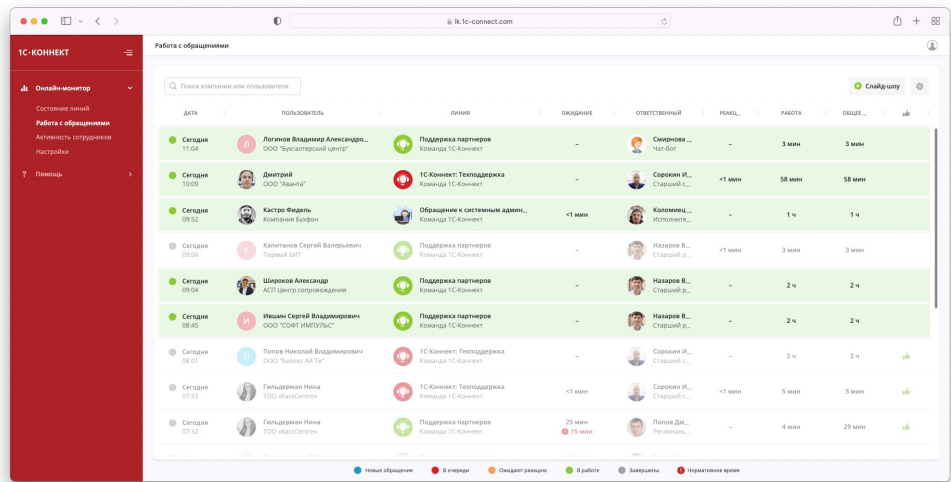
lk.1c-connect.com

1С-КОННЕКТ

Онлайн-монитор
Состояние линий
Работа с обращениями
Активность сотрудников
Настройки
Помощь

Работа с обращениями

Поиск компании или пользователя

Слайд-шоу

| ДАТА | ПОЛЬЗОВАТЕЛЬ | ЛИНИЯ | ОЖИДАНИЕ | ОТВЕТСТВЕННЫЙ | РЕАКЦ... | РАБОТА | ОБЩЕЕ... | |
|---|---|---|---|---|---|---|---|---|
| Сегодня 11:04 | Логинов Владимир Александро... ООО "Бухгалтерский центр" | Поддержка партнеров Команда 1С-Коннект | – | Смирнова ... Чат-бот | – | 3 мин | 3 мин | |
| Сегодня 10:09 | Дмитрий ООО "Аванта" | 1С-Коннект: Техподдержка Команда 1С-Коннект | – | Сорокин И... Старший с... | <1 мин | 58 мин | 58 мин | |
| Сегодня 09:52 | Кастро Фидель Компания Букфон | Обращение к системным админ... Команда 1С-Коннект | <1 мин | Коломиец... Исполните... | – | 1 ч | 1 ч | |
| Сегодня 09:06 | Капитанов Сергей Валерьевич Первый БИТ | Поддержка партнеров Команда 1С-Коннект | – | Назаров В... Старший р... | <1 мин | 3 мин | 3 мин | |
| Сегодня 09:04 | Широков Александр АСП Центр сопровождения | Поддержка партнеров Команда 1С-Коннект | – | Назаров В... Старший р... | – | 2 ч | 2 ч | |
| Сегодня 08:45 | Ившин Сергей Владимирович ООО "СОФТ ИМПУЛЬС" | Поддержка партнеров Команда 1С-Коннект | – | Назаров В... Старший р... | – | 2 ч | 2 ч | |
| Сегодня 08:01 | Попов Николай Владимирович ООО "Бизнес Ай Ти" | 1С-Коннект: Техподдержка Команда 1С-Коннект | – | Сорокин И... Старший с... | – | 2 ч | 2 ч | |
| Сегодня 07:33 | Гильдерман Нина ТОО «KassCentre» | 1С-Коннект: Техподдержка Команда 1С-Коннект | <1 мин | Сорокин И... Старший с... | <1 мин | 5 мин | 5 мин | |
| Сегодня 07:32 | Гильдерман Нина ТОО «KassCentre» | Поддержка партнеров Команда 1С-Коннект | 25 мин 15 мин | Попов Дм... Региональ... | – | 4 мин | 29 мин | |

Новые обращения В очереди Ожидают реакции В работе Завершены Нормативное время